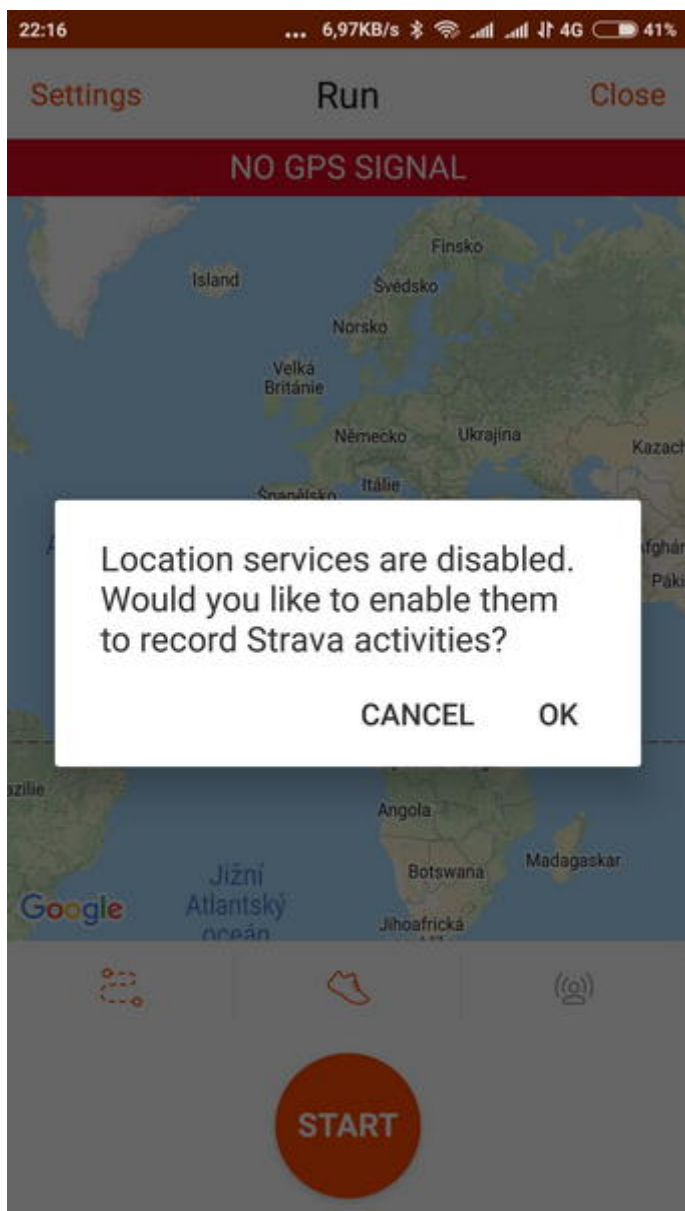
22:16 ... 6,97KB/s 4G 41%

Settings Run Close

NO GPS SIGNAL

Finsko
Island
Švédsko
Norsko
Velká Británie
Německo
Ukrajina
Kazach
Španělsko
Itálie
Afghán
Páki
zilie
Angola
Madagaskar
Botswana
Jižní Atlantský oceán
Jihoafrická
Google

Location services are disabled. Would you like to enable them to record Strava activities?

CANCEL OK

START